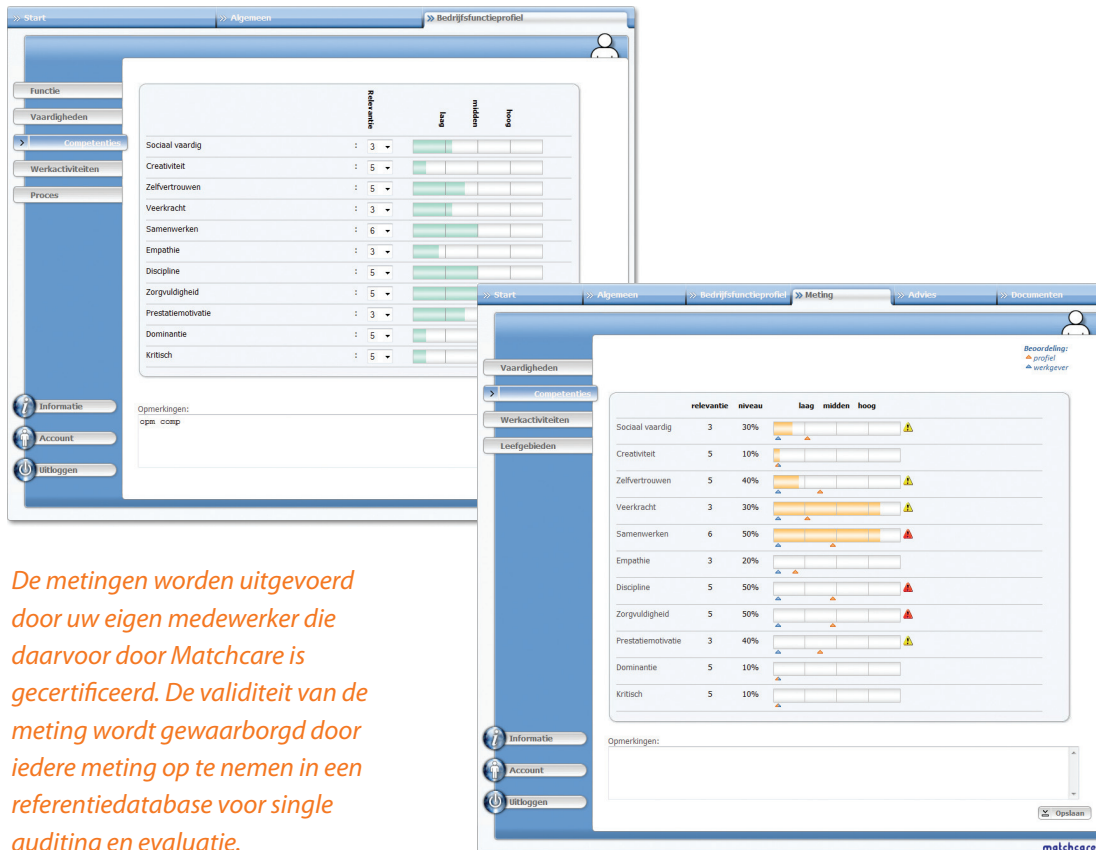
» Start | » Algemeen | » Bedrijfsfunctieprofiel

Functie
Vaardigheden
Competenties
Werkactiviteiten
Proces

| | | relevantie | laag | midden | hoog |
|---|---|---|---|---|---|
| Sociaal vaardig | : | 3 | | | |
| Creativiteit | : | 5 | | | |
| Zelfvertrouwen | : | 5 | | | |
| Veerkracht | : | 3 | | | |
| Samenwerken | : | 6 | | | |
| Empathie | : | 3 | | | |
| Discipline | : | 5 | | | |
| Zorgvuldigheid | : | 5 | | | |
| Prestatiemotivatie | : | 3 | | | |
| Dominantie | : | 5 | | | |
| Kritisch | : | 5 | | | |

Opmerkingen:
opm comp

Informatie
Account
Uitloggen

De metingen worden uitgevoerd door uw eigen medewerker die daarvoor door Matchcare is gecertificeerd. De validiteit van de meting wordt gewaarborgd door iedere meting op te nemen in een referentiedatabase voor single auditing en evaluatie.

» Start | » Algemeen | » Bedrijfsfunctieprofiel | » Meting | » Advies | » Documenten

Beoordeling:
profiel
werkgever

Vaardigheden
Competenties
Werkactiviteiten
Leefgebieden

| | relevantie | niveau | laag | midden | hoog |
|---|---|---|---|---|---|
| Sociaal vaardig | 3 | 30% | | | |
| Creativiteit | 5 | 10% | | | |
| Zelfvertrouwen | 5 | 40% | | | |
| Veerkracht | 3 | 30% | | | |
| Samenwerken | 6 | 50% | | | |
| Empathie | 3 | 20% | | | |
| Discipline | 5 | 50% | | | |
| Zorgvuldigheid | 5 | 50% | | | |
| Prestatiemotivatie | 3 | 40% | | | |
| Dominantie | 5 | 10% | | | |
| Kritisch | 5 | 10% | | | |

Opmerkingen:

Informatie
Account
Uitloggen

Opslaan

matchcare